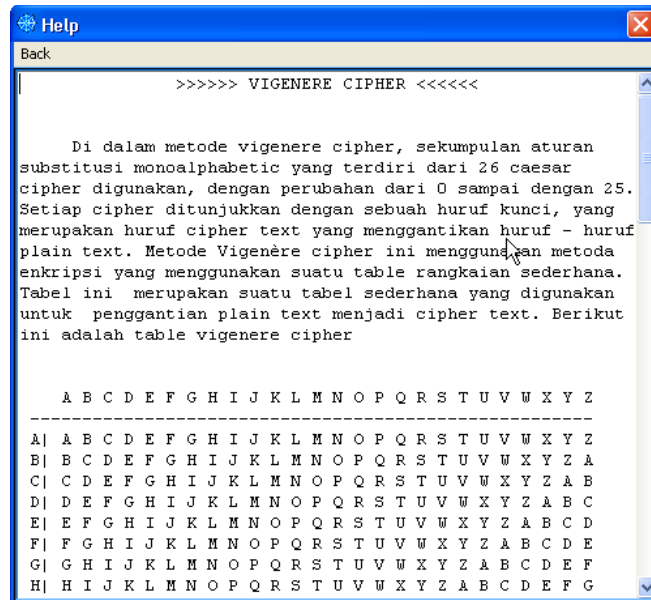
Help

Back

>>>>>> VIGENERE CIPHER <<<<<<

Di dalam metode vigenere cipher, sekumpulan aturan substitusi monoalphabetic yang terdiri dari 26 caesar cipher digunakan, dengan perubahan dari 0 sampai dengan 25. Setiap cipher ditunjukkan dengan sebuah huruf kunci, yang merupakan huruf cipher text yang menggantikan huruf - huruf plain text. Metode Vigenère cipher ini menggunakan metoda enkripsi yang menggunakan suatu table rangkaian sederhana. Tabel ini merupakan suatu tabel sederhana yang digunakan untuk penggantian plain text menjadi cipher text. Berikut ini adalah table vigenere cipher

A B C D E F G H I J K L M N O P Q R S T U V W X Y Z
---------------------------------------------------
A| A B C D E F G H I J K L M N O P Q R S T U V W X Y Z
B| B C D E F G H I J K L M N O P Q R S T U V W X Y Z A
C| C D E F G H I J K L M N O P Q R S T U V W X Y Z A B
D| D E F G H I J K L M N O P Q R S T U V W X Y Z A B C
E| E F G H I J K L M N O P Q R S T U V W X Y Z A B C D
F| F G H I J K L M N O P Q R S T U V W X Y Z A B C D E
G| G H I J K L M N O P Q R S T U V W X Y Z A B C D E F
H| H I J K L M N O P Q R S T U V W X Y Z A B C D E F G